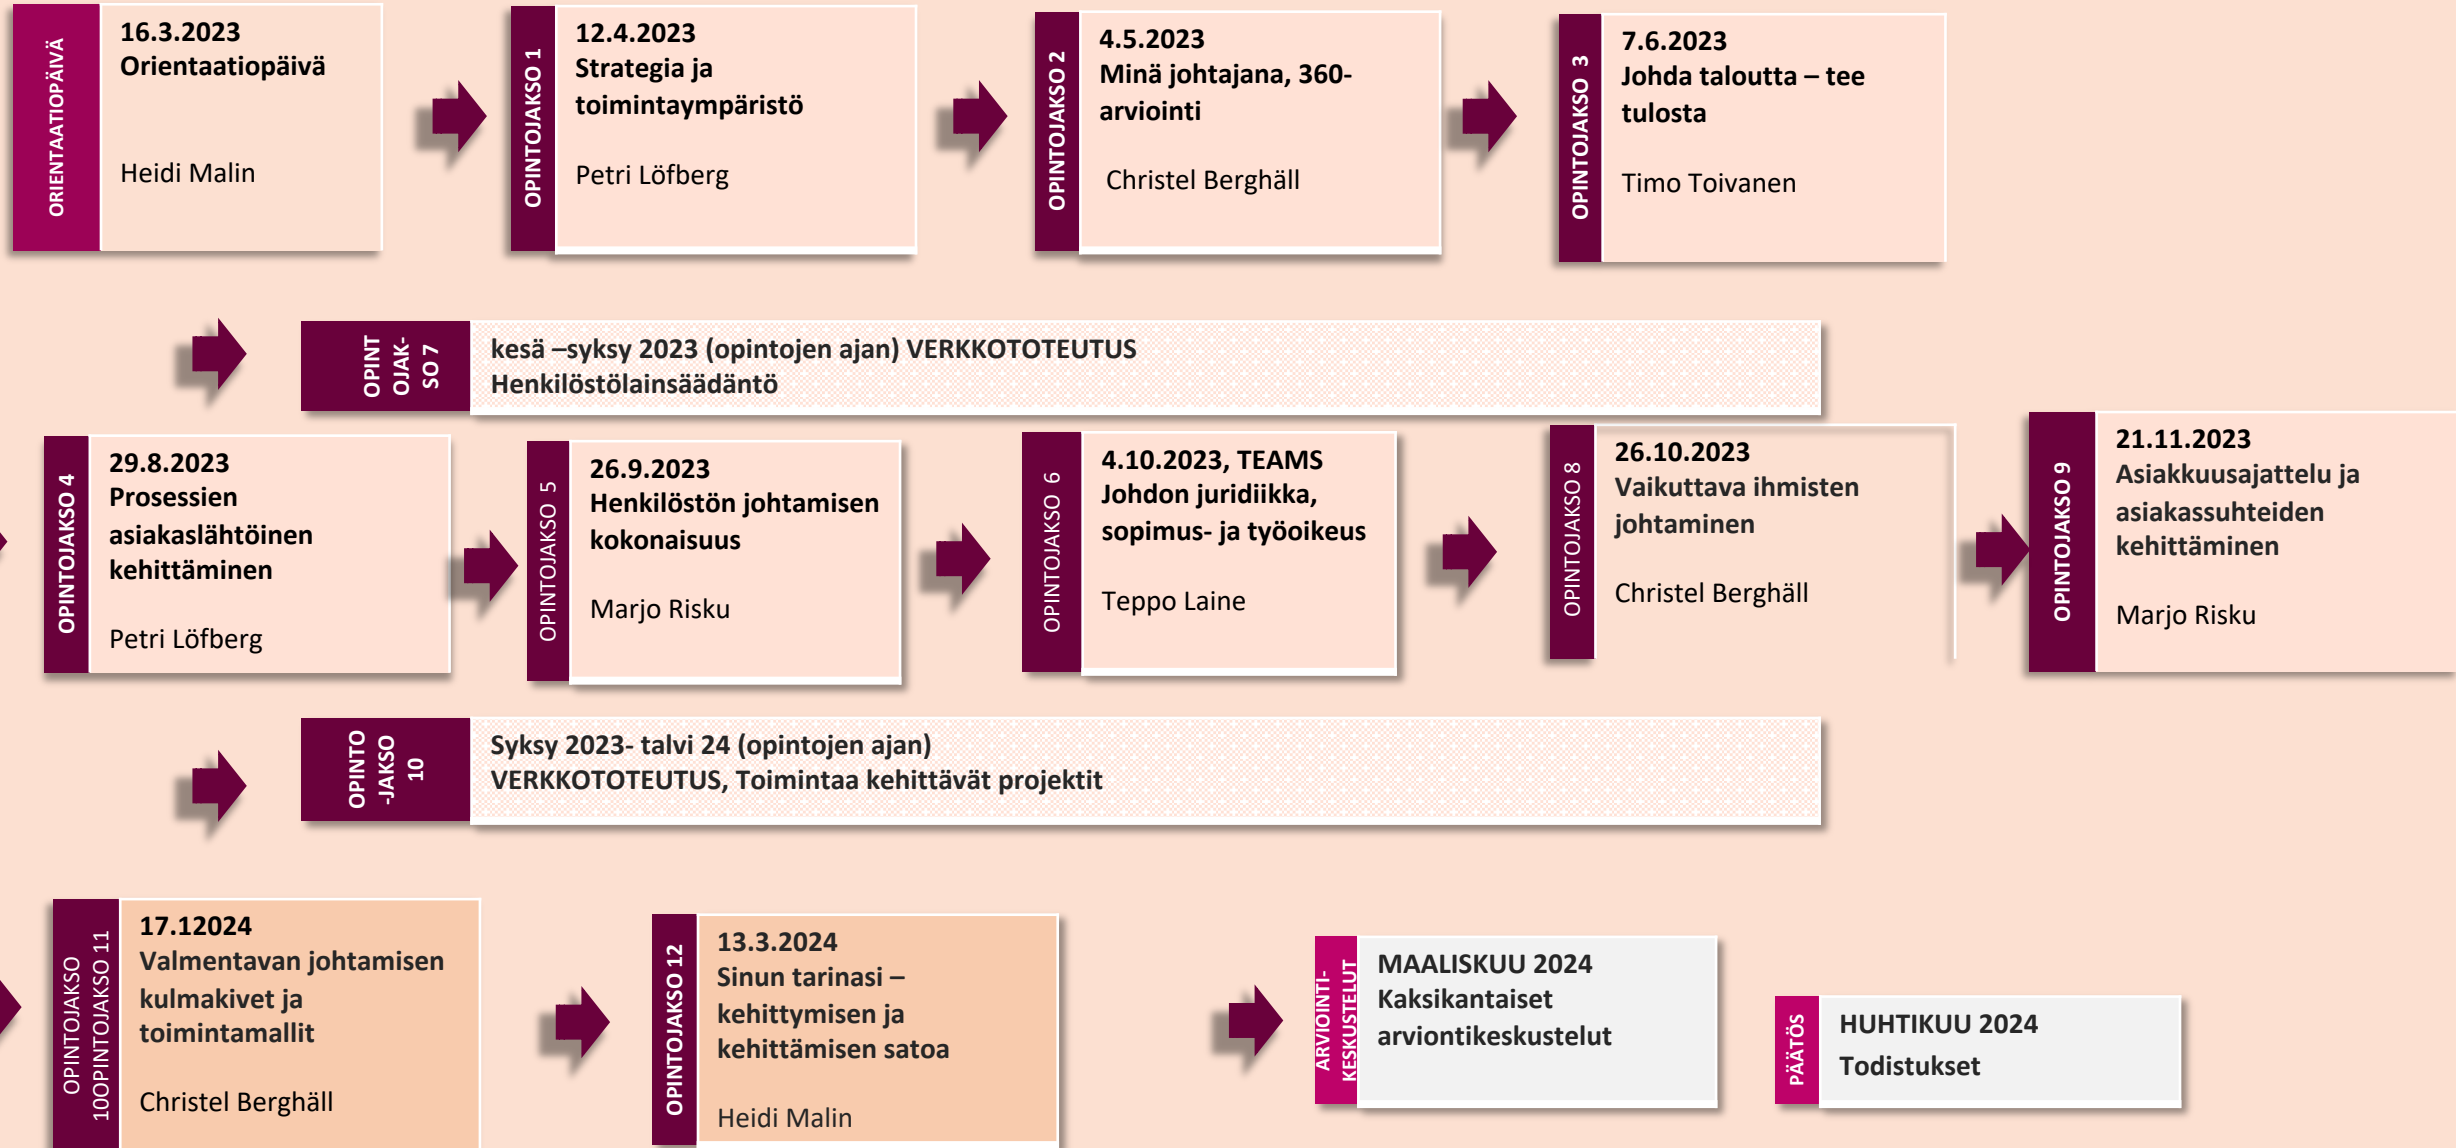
ORIENTAATIOPÄIVÄ
16.3.2023
Orientaatiopäivä

Heidi Malin

OPINTOJAKSO 1
12.4.2023
Strategia ja toimintaympäristö

Petri Löfberg

OPINTOJAKSO 2
4.5.2023
Minä johtajana, 360-arviointi

Christel Berghäll

OPINTOJAKSO 3
7.6.2023
Johda taloutta – tee tulosta

Timo Toivanen

OPINT OJAK-SO 7
kesä –syksy 2023 (opintojen ajan) VERKKOTOTEUTUS
Henkilöstölainsäädäntö

OPINTOJAKSO 4
29.8.2023
Prosessien asiakaslähtöinen kehittäminen

Petri Löfberg

OPINTOJAKSO 5
26.9.2023
Henkilöstön johtamisen kokonaisuus

Marjo Risku

OPINTOJAKSO 6
4.10.2023, TEAMS
Johdon juridiikka, sopimus- ja työoikeus

Teppo Laine

OPINTOJAKSO 8
26.10.2023
Vaikuttava ihmisten johtaminen

Christel Berghäll

OPINTOJAKSO 9
21.11.2023
Asiakkuusajattelu ja asiakassuhteiden kehittäminen

Marjo Risku

OPINTO -JAKSO 10
Syksy 2023- talvi 24 (opintojen ajan)
VERKKOTOTEUTUS, Toimintaa kehittävät projektit

OPINTOJAKSO 10OPINTOJAKSO 11
17.12024
Valmentavan johtamisen kulmakivet ja toimintamallit

Christel Berghäll

OPINTOJAKSO 12
13.3.2024
Sinun tarinasi – kehittymisen ja kehittämisen satoa

Heidi Malin

ARVIOINTI-KESKUSTELUT
MAALISKUU 2024
Kaksikantaiset arviontikeskustelut

PÄÄTÖS
HUHTIKUU 2024
Todistukset